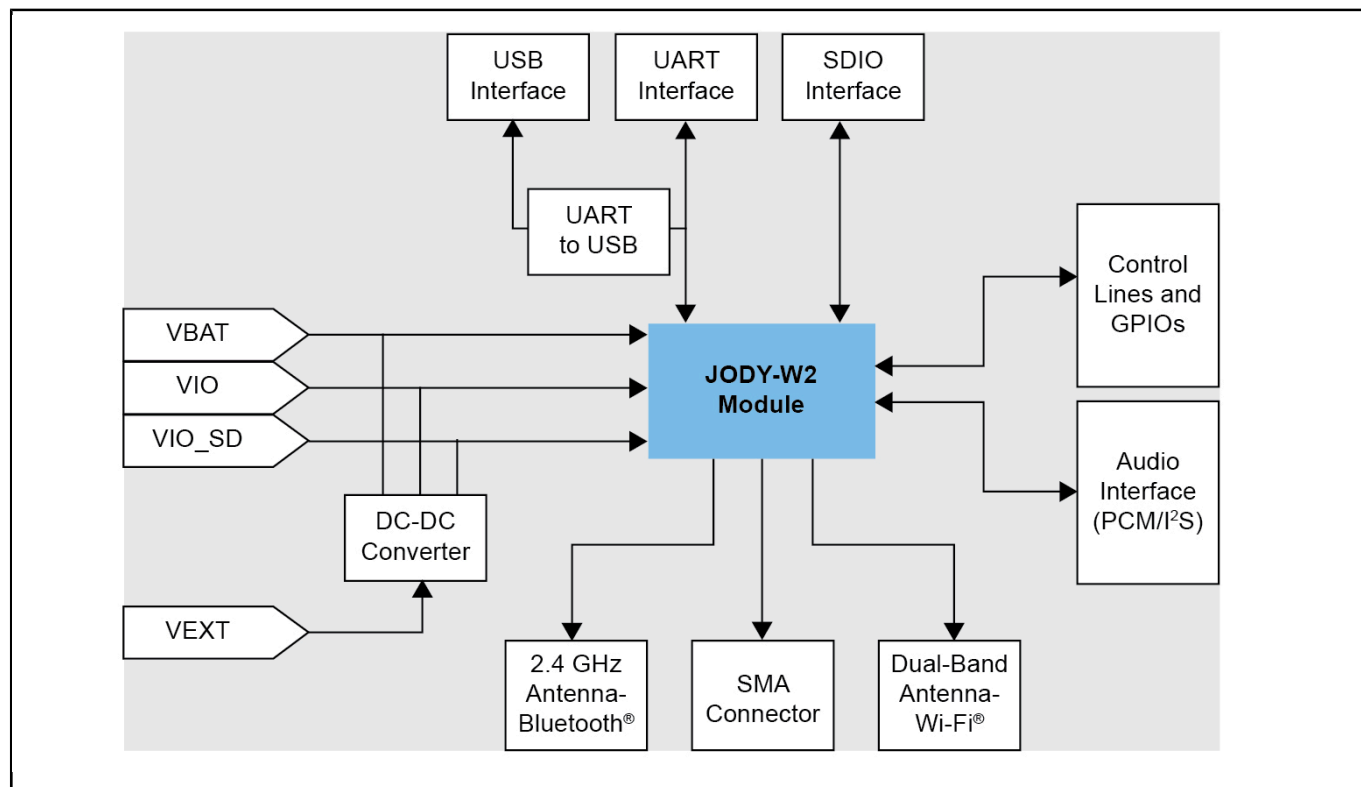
USB Interface

UART Interface

SDIO Interface

UART to USB

Control Lines and GPIOs

VBAT

VIO

VIO_SD

**JODY-W2 Module**

Audio Interface (PCM/I$^2$S)

DC-DC Converter

VEXT

2.4 GHz Antenna-Bluetooth®

SMA Connector

Dual-Band Antenna-Wi-Fi®